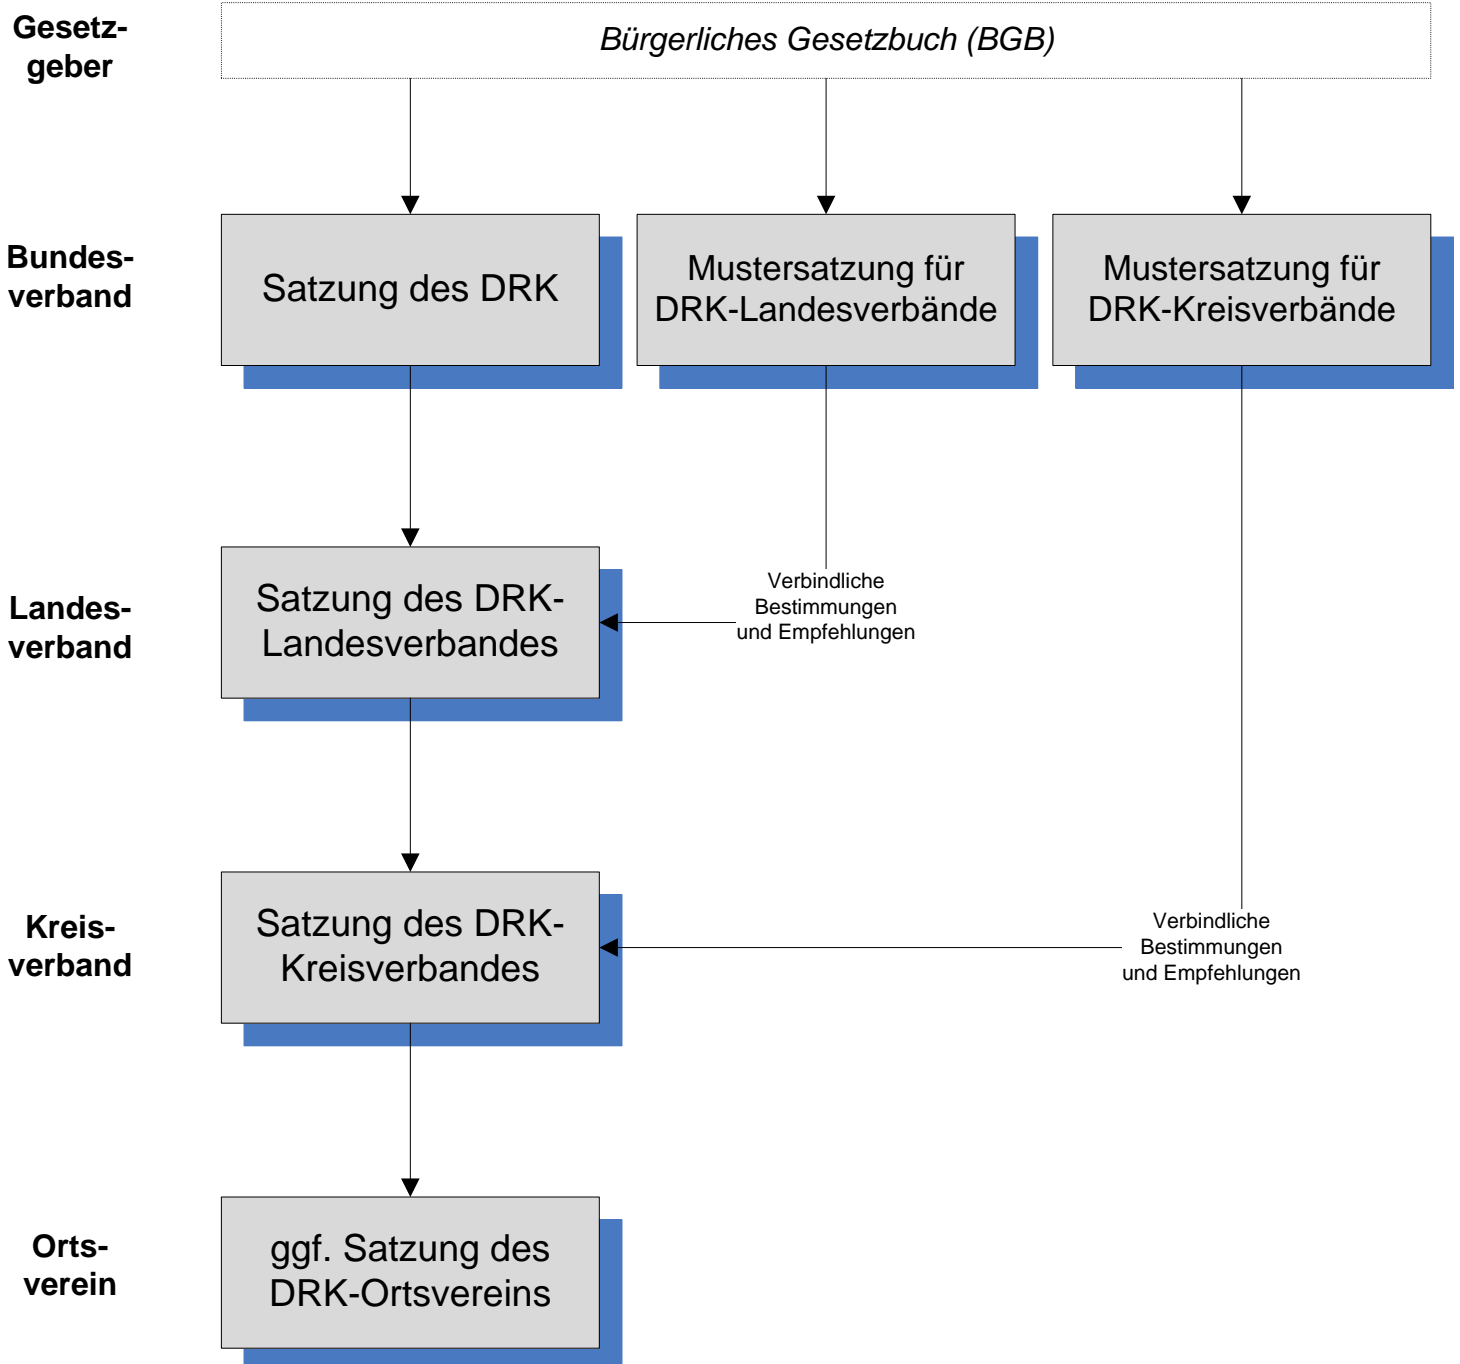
Gesetzgeber

Bürgerliches Gesetzbuch (BGB)

Bundesverband

Satzung des DRK

Mustersatzung für DRK-Landesverbände

Mustersatzung für DRK-Kreisverbände

Landesverband

Satzung des DRK-Landesverbandes

Verbindliche Bestimmungen und Empfehlungen

Kreisverband

Satzung des DRK-Kreisverbandes

Verbindliche Bestimmungen und Empfehlungen

Ortsverein

ggf. Satzung des DRK-Ortsvereins